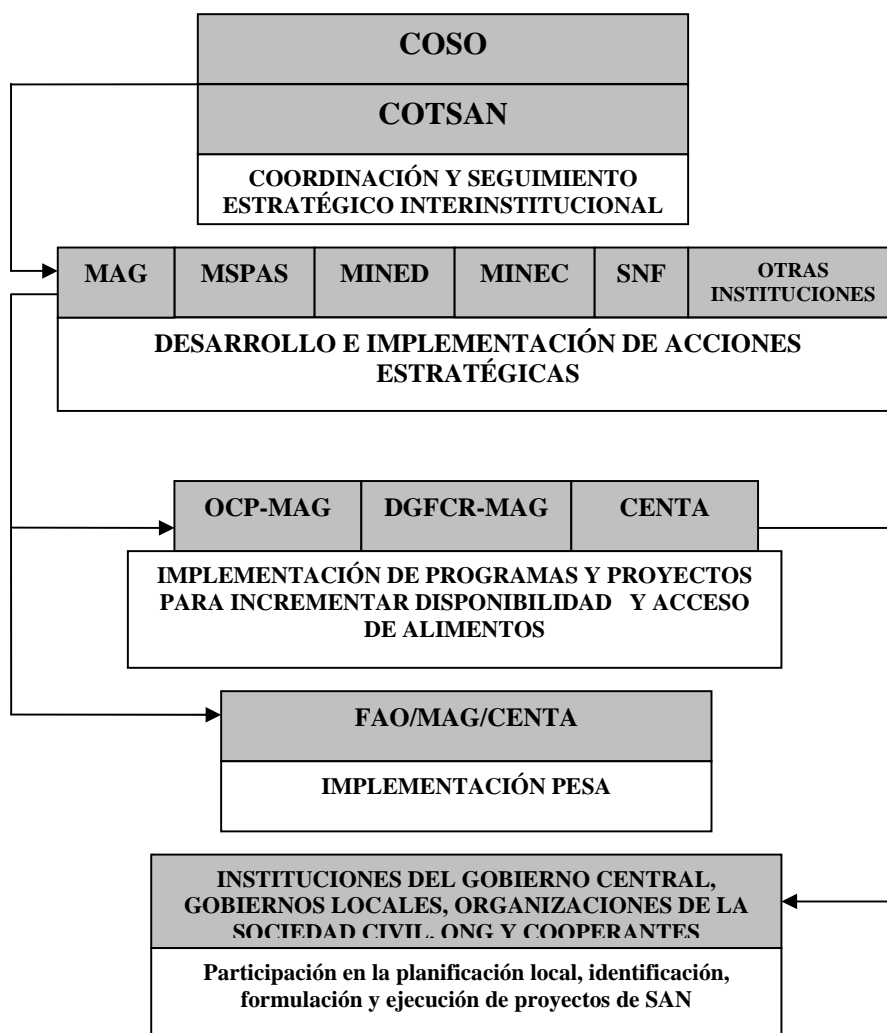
COSO

COTSAN

COORDINACIÓN Y SEGUIMIENTO ESTRATÉGICO INTERINSTITUCIONAL

| MAG | MSPAS | MINED | MINEC | SNF | OTRAS INSTITUCIONES |
|---|---|---|---|---|---|

DESARROLLO E IMPLEMENTACIÓN DE ACCIONES ESTRATÉGICAS

| OCP-MAG | DGFCR-MAG | CENTA |
|---|---|---|

IMPLEMENTACIÓN DE PROGRAMAS Y PROYECTOS PARA INCREMENTAR DISPONIBILIDAD Y ACCESO DE ALIMENTOS

FAO/MAG/CENTA

IMPLEMENTACIÓN PESA

INSTITUCIONES DEL GOBIERNO CENTRAL, GOBIERNOS LOCALES, ORGANIZACIONES DE LA SOCIEDAD CIVIL, ONG Y COOPERANTES

Participación en la planificación local, identificación, formulación y ejecución de proyectos de SAN